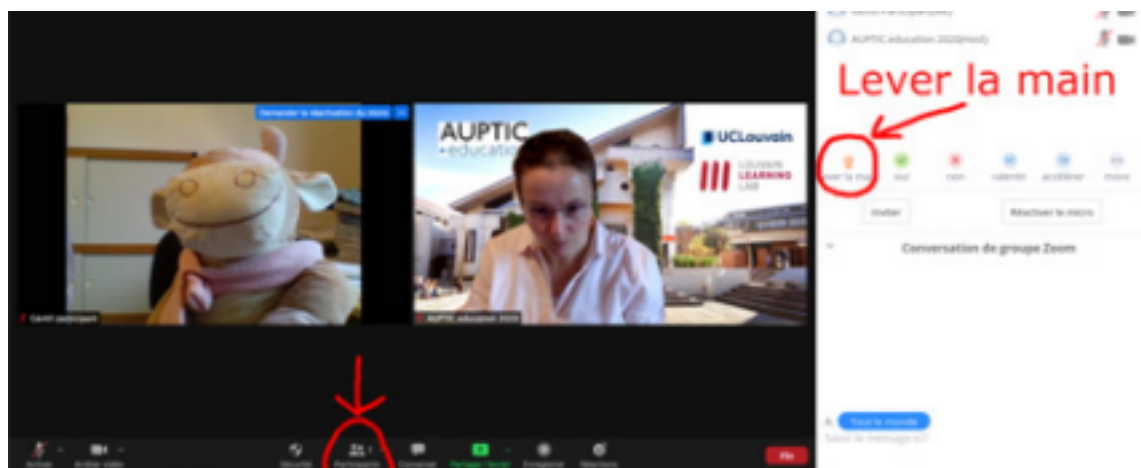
AUPTIC.education 2020(Hôte)

Lever la main

Demander le déchiffrage du Média

AUPTIC
education

UCLouvain

LOUVAIN LEARNING LAB

Lever la main oui non ralentir accélérer more

Inviter Réactiver le micro

Conversation de groupe Zoom

Tout le monde
Saisir le message ici

Fin